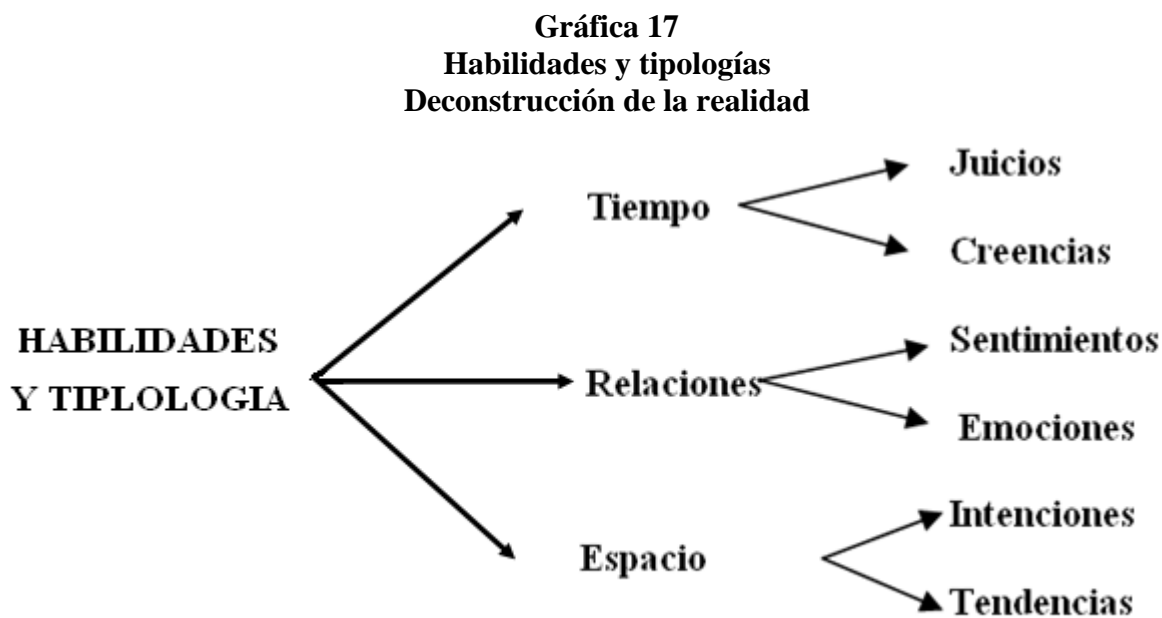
**Gráfica 17**
**Habilidades y tipologías**
**Deconstrucción de la realidad**

HABILIDADES Y TIPLOLOGIA

Tiempo

Juicios

Creencias

Relaciones

Sentimientos

Emociones

Espacio

Intenciones

Tendencias